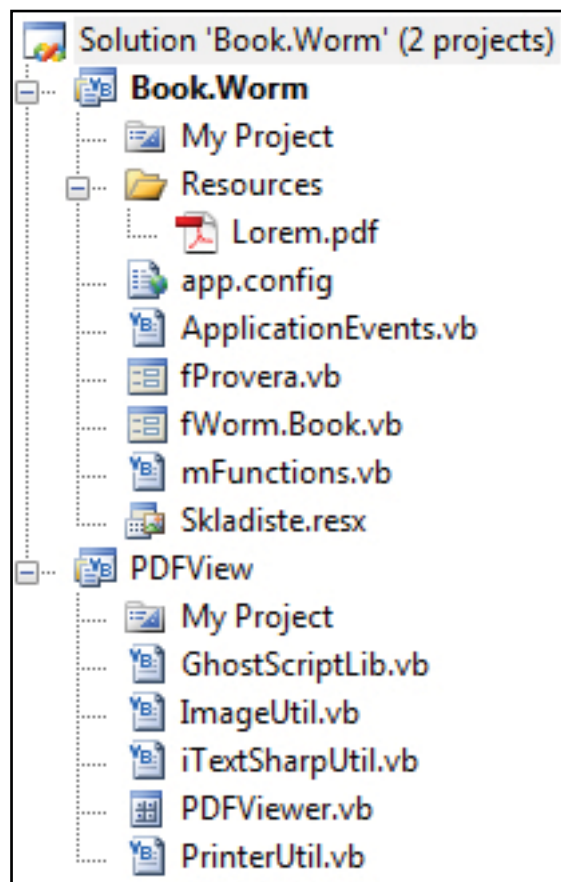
Solution 'Book.Worm' (2 projects)
Book.Worm
My Project
Resources
Lorem.pdf
app.config
ApplicationEvents.vb
fProvera.vb
fWorm.Book.vb
mFunctions.vb
Skladiste.resx
PDFView
My Project
GhostScriptLib.vb
ImageUtil.vb
iTextSharpUtil.vb
PDFViewer.vb
PrinterUtil.vb